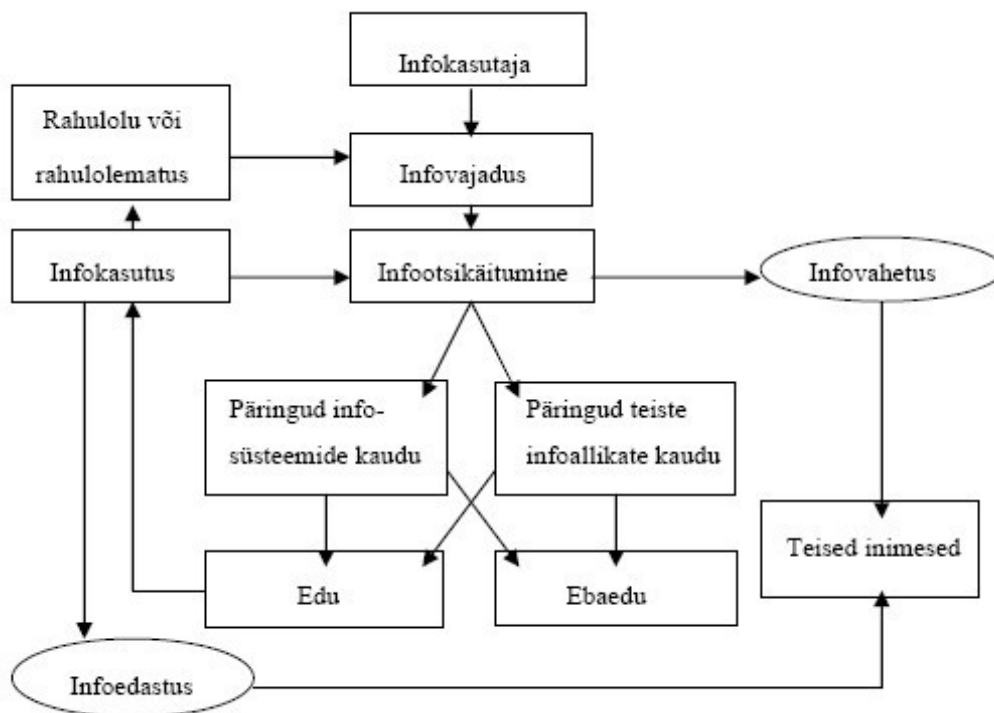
Infokasutaja

Rahulolu või rahulolematus

Infovajadus

Infokasutus

Infootsikäitumine

Infovahetus

Päringud infosüsteemide kaudu

Päringud teiste infoallikate kaudu

Teised inimesed

Edu

Ebaedu

Infoedastus